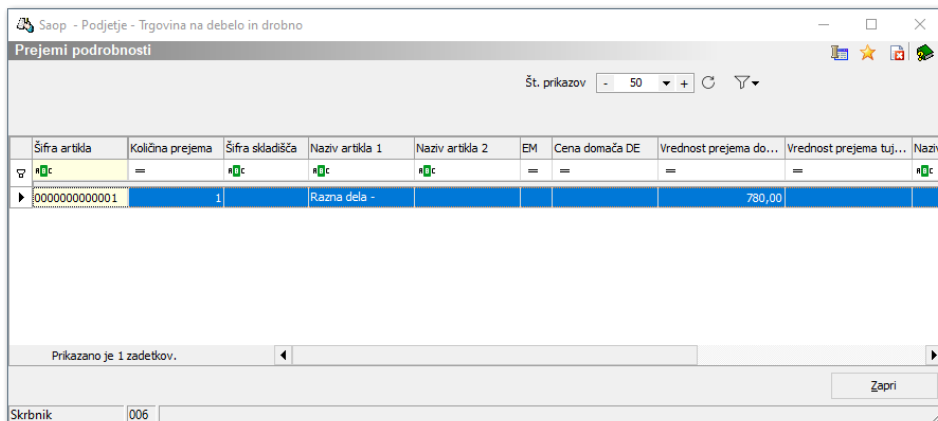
Saop - Podjetje - Trgovina na debelo in drobno

Prejemi podrobnosti

Št. prikazov - 50 +

| Šifra artikla | Količina prejema | Šifra skladišča | Naziv artikla 1 | Naziv artikla 2 | EM | Cena domača DE | Vrednost prejema do... | Vrednost prejema tuj... | Nazi |
|---|---|---|---|---|---|---|---|---|---|
| ABC | = | ABC | ABC | ABC | = | = | = | = | ABC |
| 0000000000001 | 1 | | Razna dela - | | | | 780,00 | | |

Prikazano je 1 zadetkov.

Zapri

Skrbnik 006